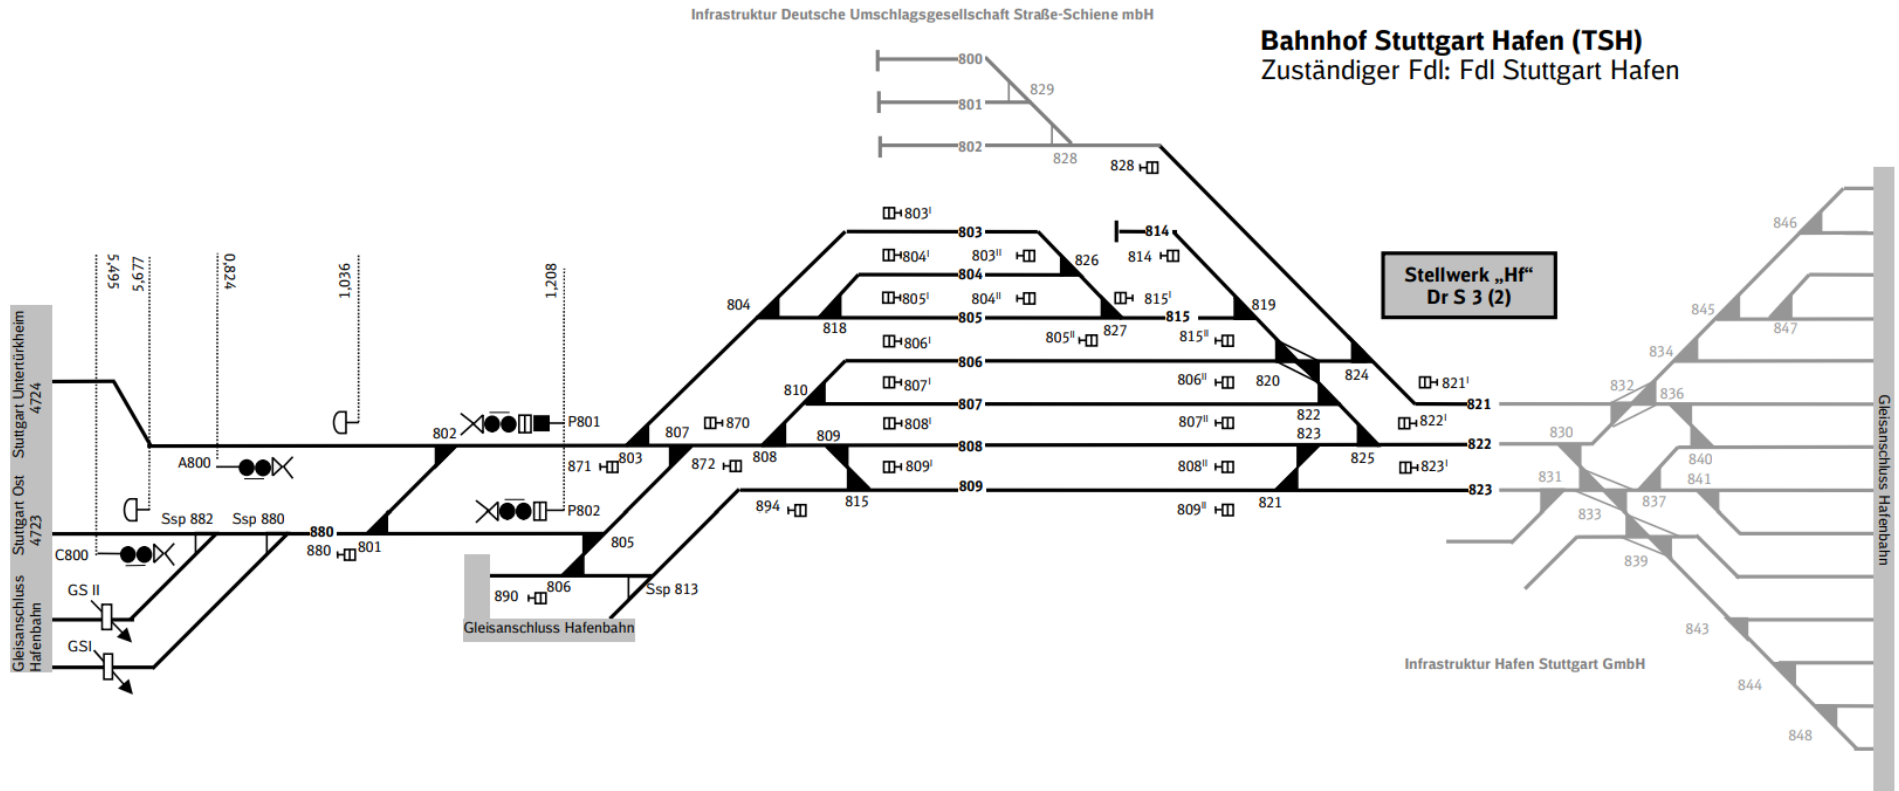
Infrastruktur Deutsche Umschlagsgesellschaft Straße-Schiene mbH

Bahnhof Stuttgart Hafen (TSH)
Zuständiger Fdl: Fdl Stuttgart Hafen

800
801
802
829
828
828

803$^{I}$
803
804$^{I}$
803$^{II}$
826
804
805$^{I}$
804$^{II}$
805
818
827
805$^{II}$
806$^{I}$
806
807$^{I}$
807
808$^{I}$
808
809$^{I}$
809
814
814
815$^{I}$
815
819
815$^{II}$
806$^{II}$
820
824
807$^{II}$
822
823
825
808$^{II}$
809$^{II}$
821
821$^{I}$
821
822$^{I}$
822
823$^{I}$
823

Stellwerk „Hf"
Dr S 3 (2)

5,495
5,677
0,824
1,036
1,208

Stuttgart Untertürkheim 4724
Stuttgart Ost 4723
Gleisanschluss Hafenbahn

A800
802
P801
P802
C800
Ssp 882
Ssp 880
880
880
801
804
807
870
871
803
872
808
810
809
815
894
805
806
890
Ssp 813
Gleisanschluss Hafenbahn
GS II
GSI

846
845
847
834
832
836
830
840
841
831
837
833
839
843
844
848
Gleisanschluss Hafenbahn

Infrastruktur Hafen Stuttgart GmbH